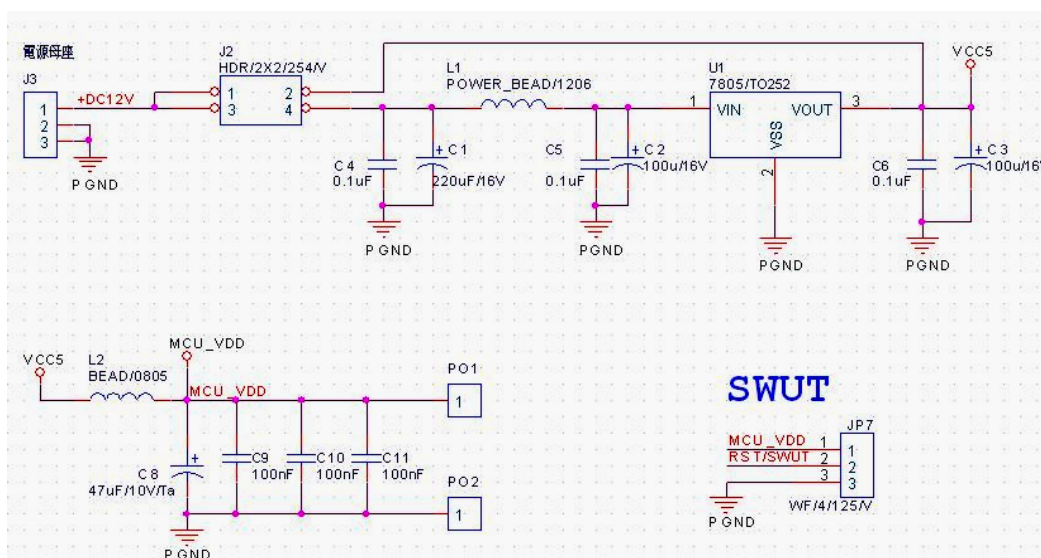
電源母座
J3
1
2
3
+DC12V
P GND
J2
HDR/2X2/254/V
1
3
2
4
L1
POWER_BEAD/1206
C 4
0.1uF
+ C 1
220uF/16V
P GND
C5
0.1uF
+ C 2
100u/16V
PGND
1
U1
7805/TO252
VIN
VOUT
VSS
2
PGND
3
VCC5
C6
0.1uF
+ C 3
100u/16
PGND

VCC5
L2
BEAD/0805
MCU_VDD
MCU_VDD
+
C 8
47uF/10V/Ta
C9
100nF
C10
100nF
C11
100nF
P GND
PO1
1
PO2
1

SWUT
JP7
MCU_VDD 1
RST/SWUT 2
3
1
2
3
P GND
WF/4/125/V